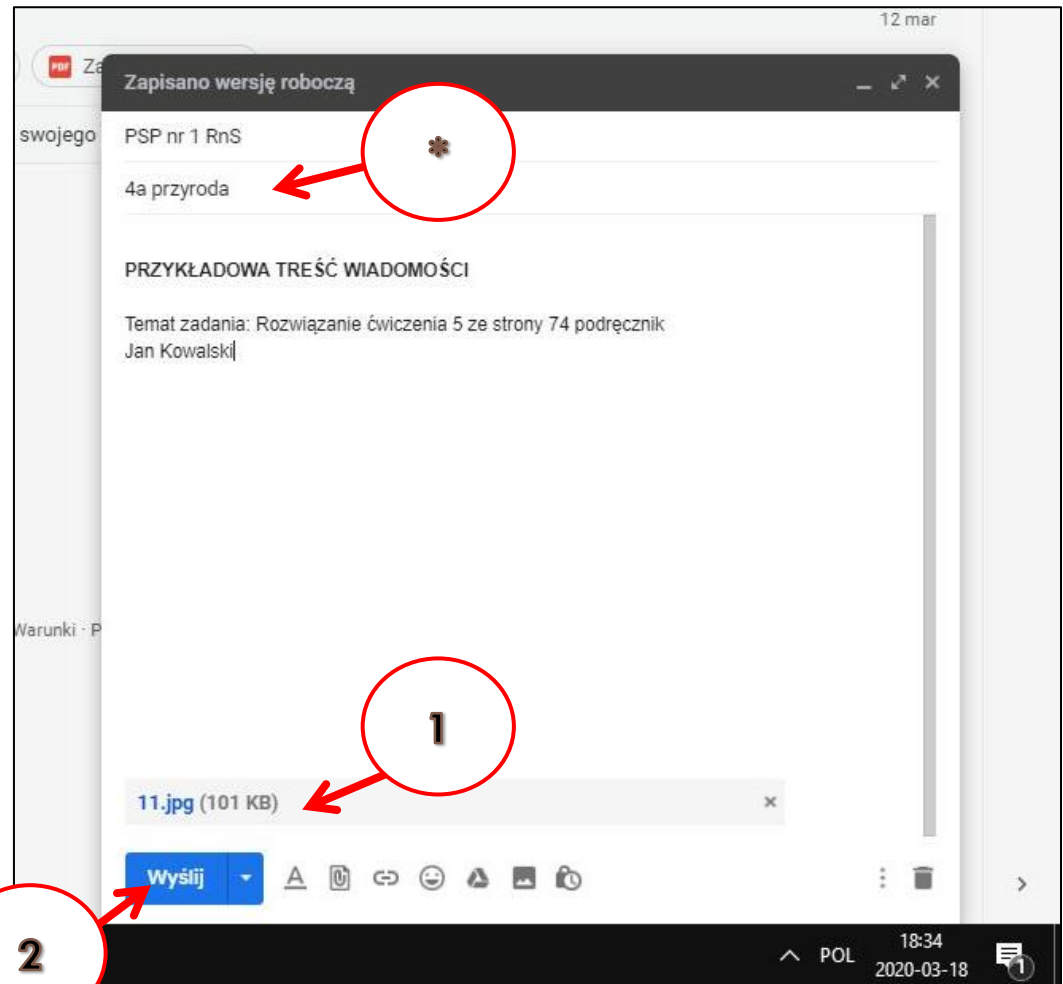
12 mar

PDF Za

swojego

Zapisano wersję roboczą

PSP nr 1 RnS

*

4a przyroda

PRZYKŁADOWA TREŚĆ WIADOMOŚCI

Temat zadania: Rozwiązanie ćwiczenia 5 ze strony 74 podręcznik
Jan Kowalski

Warunki · P

1

11.jpg (101 KB)

Wyślij

2

POL 18:34 2020-03-18

1